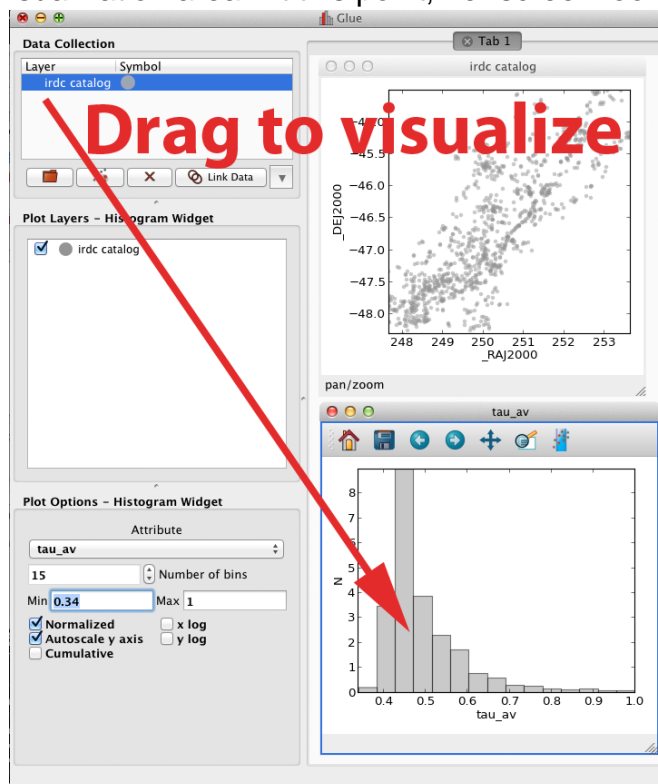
Glue

Data Collection

| Layer | Symbol |
|---|---|
| irdc catalog | |

Link Data

Plot Layers - Histogram Widget

irdc catalog

Plot Options - Histogram Widget

Attribute

tau_av

15 Number of bins

Min 0.34 Max 1

Normalized
Autoscale y axis
Cumulative
x log
y log

Tab 1

irdc catalog

Drag to visualize

-45.5
-46.0
-46.5
-47.0
-47.5
-48.0
_DEJ2000
248 249 250 251 252 253
_RAJ2000

pan/zoom

tau_av

8
7
6
5
4
3
2
1
0
N
0.4 0.5 0.6 0.7 0.8 0.9 1.0
tau_av